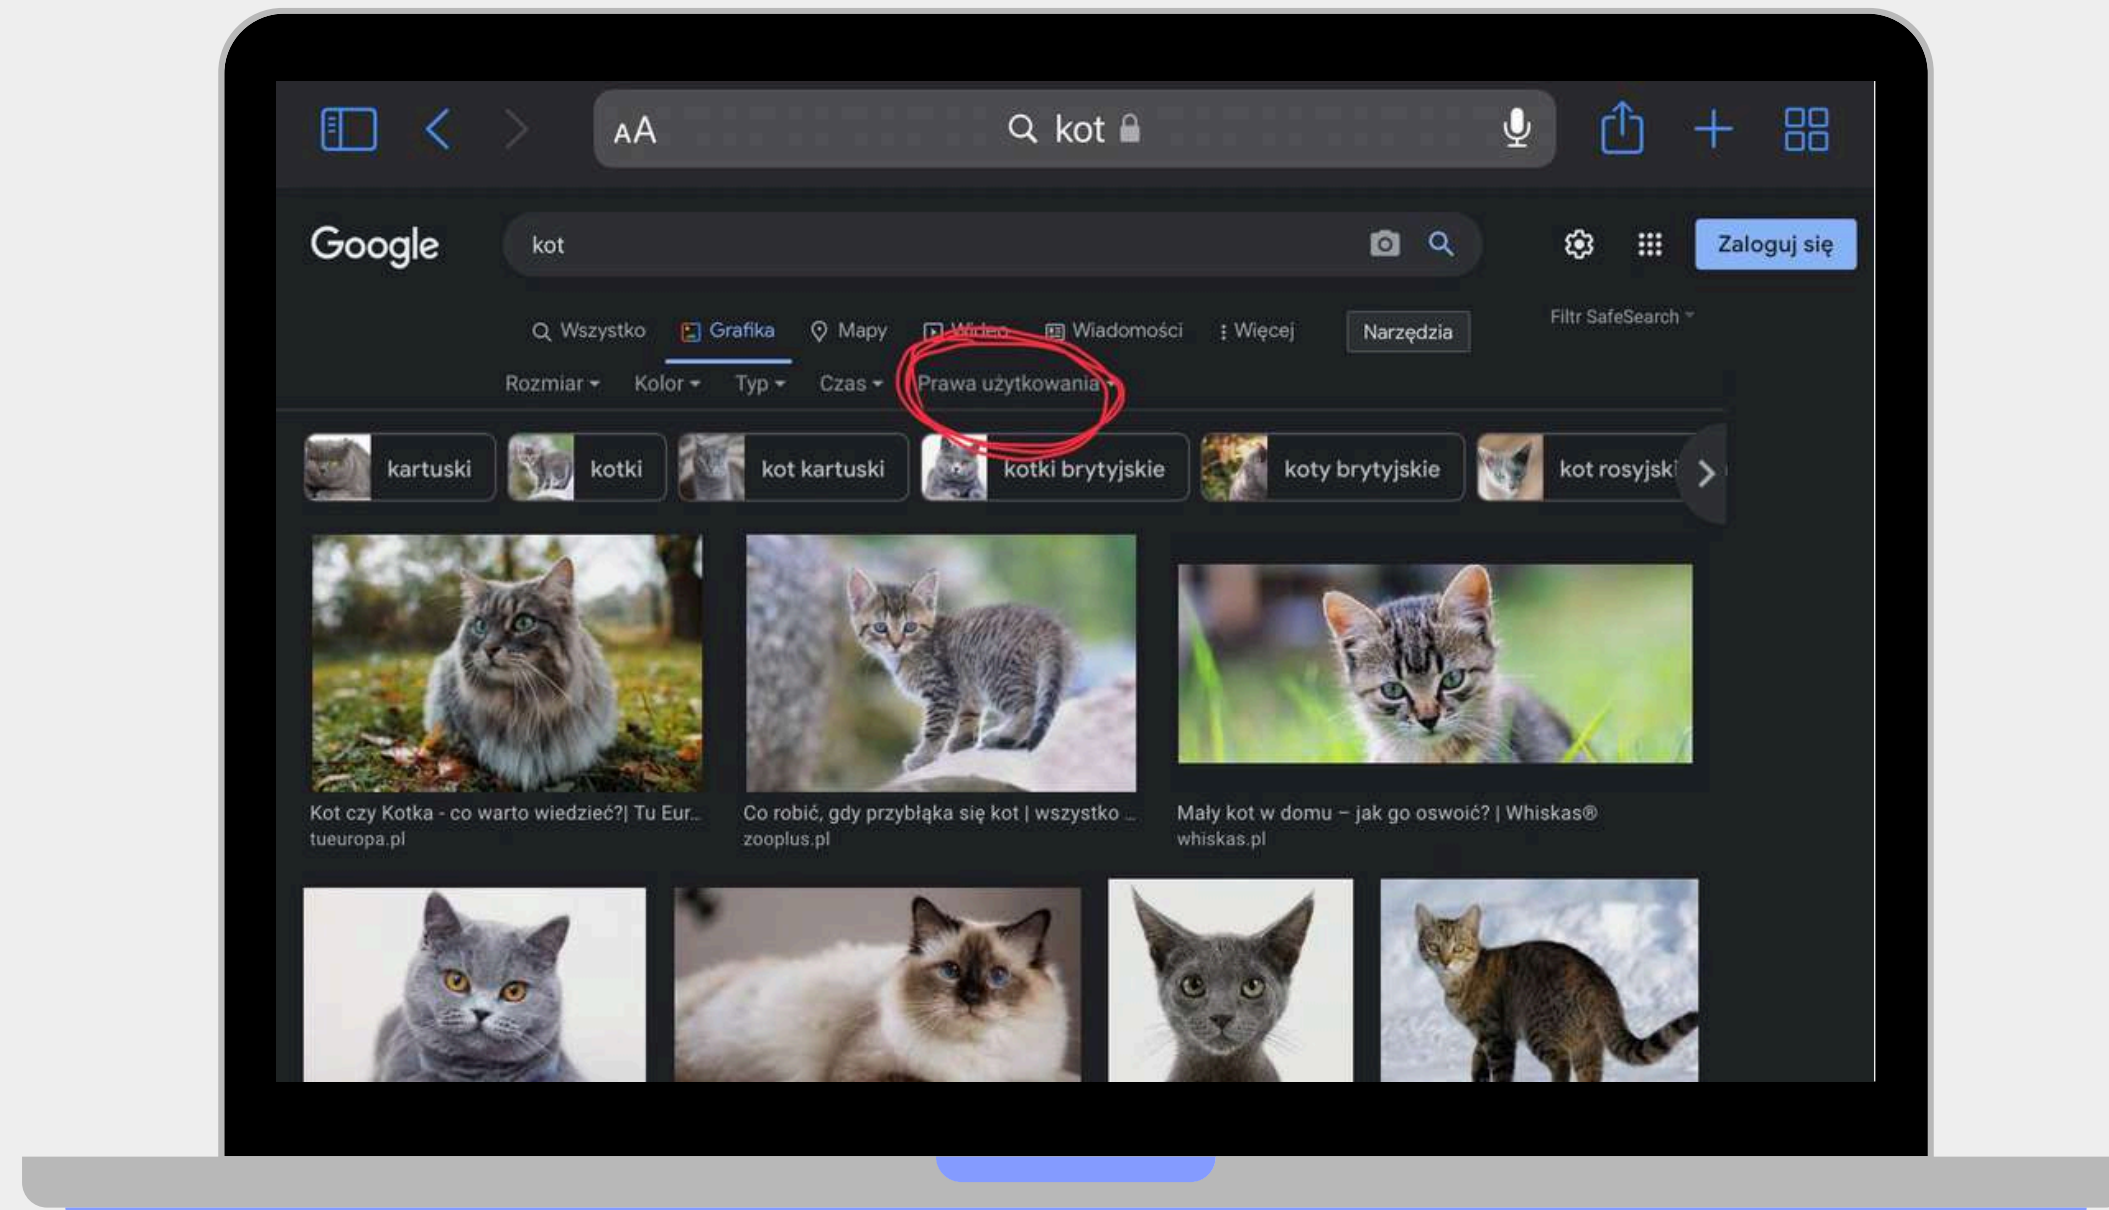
AA kot

Google kot

Zaloguj się

Wszystko Grafika Mapy Wideo Wiadomości Więcej Narzędzia

Filtr SafeSearch

Rozmiar Kolor Typ Czas Prawa użytkowania

kartuski kotki kot kartuski kotki brytyjskie koty brytyjskie kot rosyjski

Kot czy Kotka - co warto wiedzieć?| Tu Eur...
tueuropa.pl

Co robić, gdy przybłąka się kot | wszystko ...
zooplus.pl

Mały kot w domu – jak go oswoić? | Whiskas®
whiskas.pl